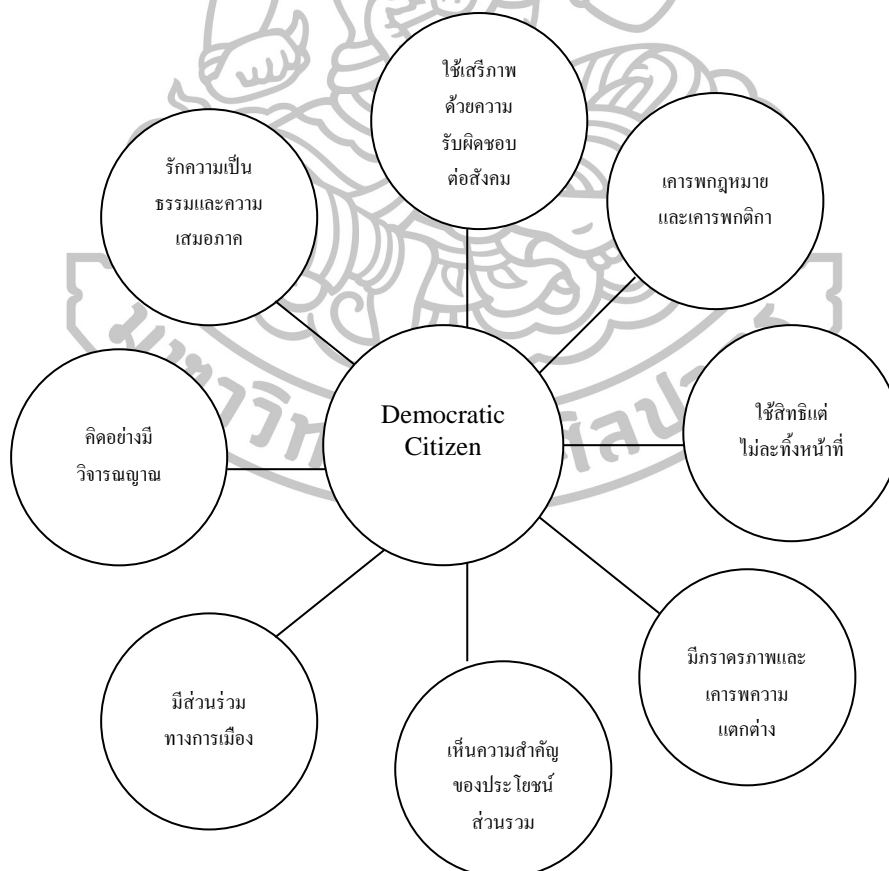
ใช้เสรีภาพ ด้วยความ รับผิดชอบ ต่อสังคม

รักความเป็น ธรรมและความ เสมอภาค

เคารพกฎหมาย และเคารพกติกา

คิดอย่างมี วิจารณญาณ

Democratic Citizen

ใช้สิทธิแต่ ไม่ละทิ้งหน้าที่

มีส่วนร่วม ทางการเมือง

เห็นความสำคัญ ของประโยชน์ ส่วนรวม

มีภราดรภาพและ เคารพความ แตกต่าง